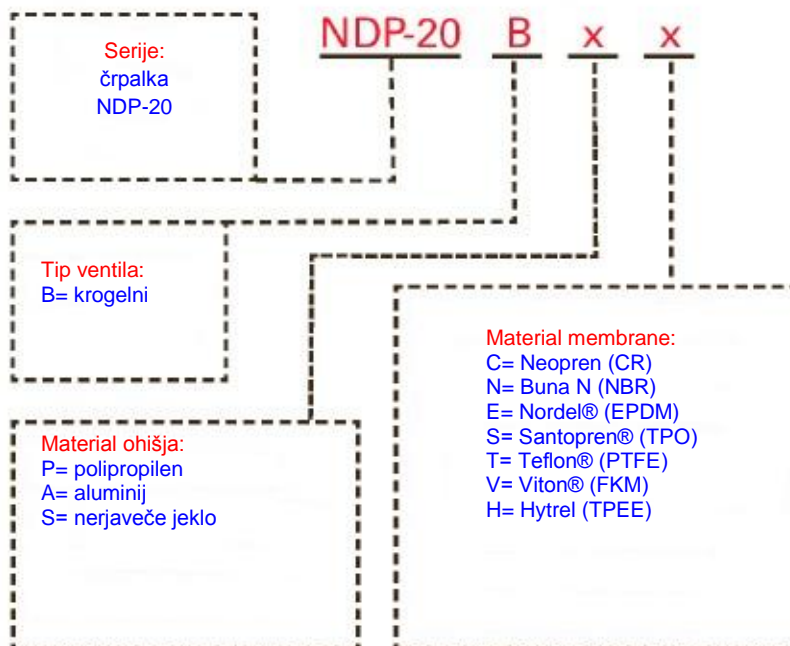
NDP-20 B x x

Serije:
črpalka
NDP-20

Tip ventila:
B= krogelni

Material membrane:
C= Neopren (CR)
N= Buna N (NBR)
E= Nordel® (EPDM)
S= Santopren® (TPO)
T= Teflon® (PTFE)
V= Viton® (FKM)
H= Hytrel (TPEE)

Material ohišja:
P= polipropilen
A= aluminij
S= nerjaveče jeklo